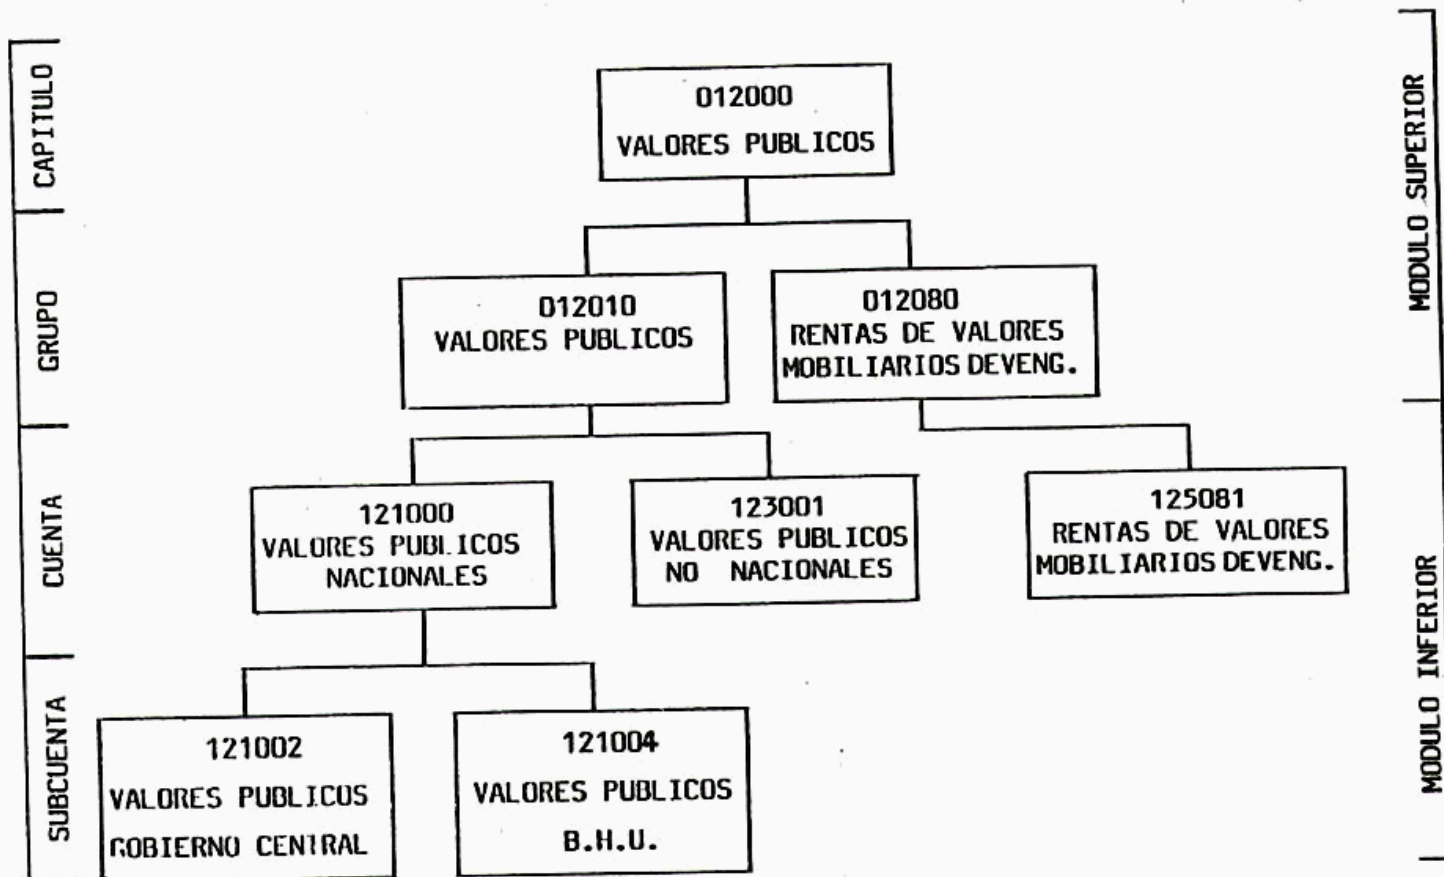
CAPITULO

GRUPO

CUENTA

SUBCUENTA

012000
VALORES PUBLICOS

012010
VALORES PUBLICOS

012080
RENTAS DE VALORES MOBILIARIOS DEVENG.

121000
VALORES PUBLICOS NACIONALES

123001
VALORES PUBLICOS NO NACIONALES

125081
RENTAS DE VALORES MOBILIARIOS DEVENG.

121002
VALORES PUBLICOS GOBIERNO CENTRAL

121004
VALORES PUBLICOS B.H.U.

MODULO SUPERIOR

MODULO INFERIOR